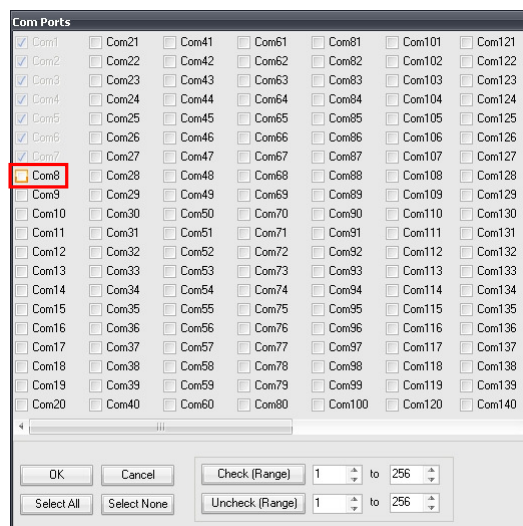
Com Ports

Com1
Com2
Com3
Com4
Com5
Com6
Com7
Com8
Com9
Com10
Com11
Com12
Com13
Com14
Com15
Com16
Com17
Com18
Com19
Com20

Com21
Com22
Com23
Com24
Com25
Com26
Com27
Com28
Com29
Com30
Com31
Com32
Com33
Com34
Com35
Com36
Com37
Com38
Com39
Com40

Com41
Com42
Com43
Com44
Com45
Com46
Com47
Com48
Com49
Com50
Com51
Com52
Com53
Com54
Com55
Com56
Com57
Com58
Com59
Com60

Com61
Com62
Com63
Com64
Com65
Com66
Com67
Com68
Com69
Com70
Com71
Com72
Com73
Com74
Com75
Com76
Com77
Com78
Com79
Com80

Com81
Com82
Com83
Com84
Com85
Com86
Com87
Com88
Com89
Com90
Com91
Com92
Com93
Com94
Com95
Com96
Com97
Com98
Com99
Com100

Com101
Com102
Com103
Com104
Com105
Com106
Com107
Com108
Com109
Com110
Com111
Com112
Com113
Com114
Com115
Com116
Com117
Com118
Com119
Com120

Com121
Com122
Com123
Com124
Com125
Com126
Com127
Com128
Com129
Com130
Com131
Com132
Com133
Com134
Com135
Com136
Com137
Com138
Com139
Com140

OK
Cancel
Select All
Select None
Check (Range) 1 to 256
Uncheck (Range) 1 to 256